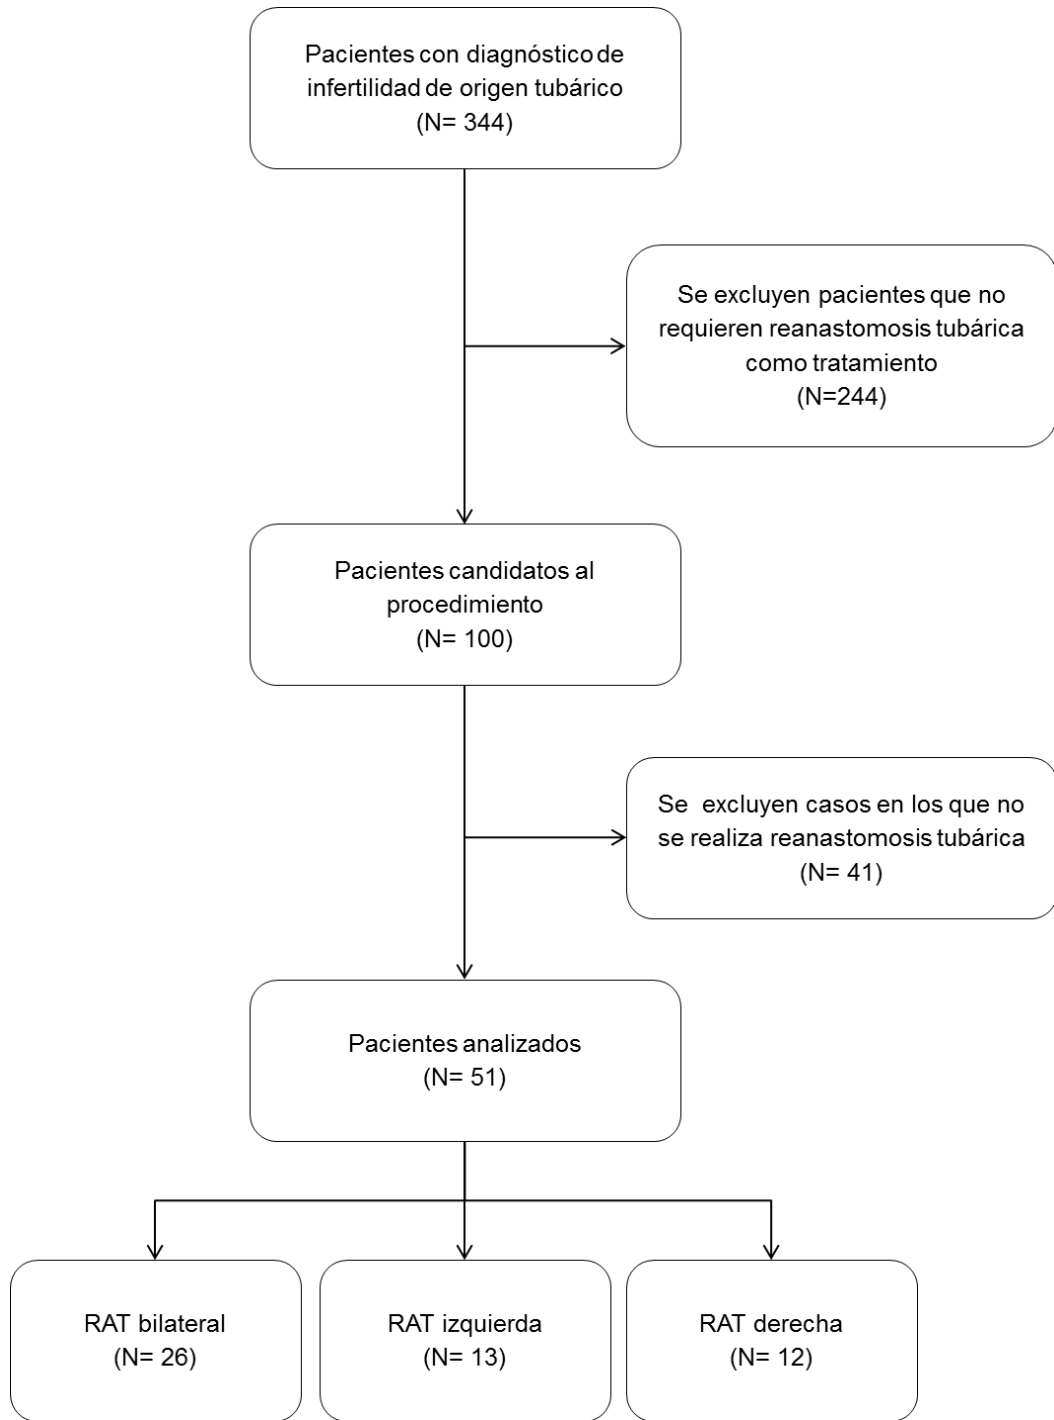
Pacientes con diagnóstico de infertilidad de origen tubárico
(N= 344)

Se excluyen pacientes que no requieren reanastomosis tubárica como tratamiento
(N=244)

Pacientes candidatos al procedimiento
(N= 100)

Se excluyen casos en los que no se realiza reanastomosis tubárica
(N= 41)

Pacientes analizados
(N= 51)

RAT bilateral
(N= 26)

RAT izquierda
(N= 13)

RAT derecha
(N= 12)